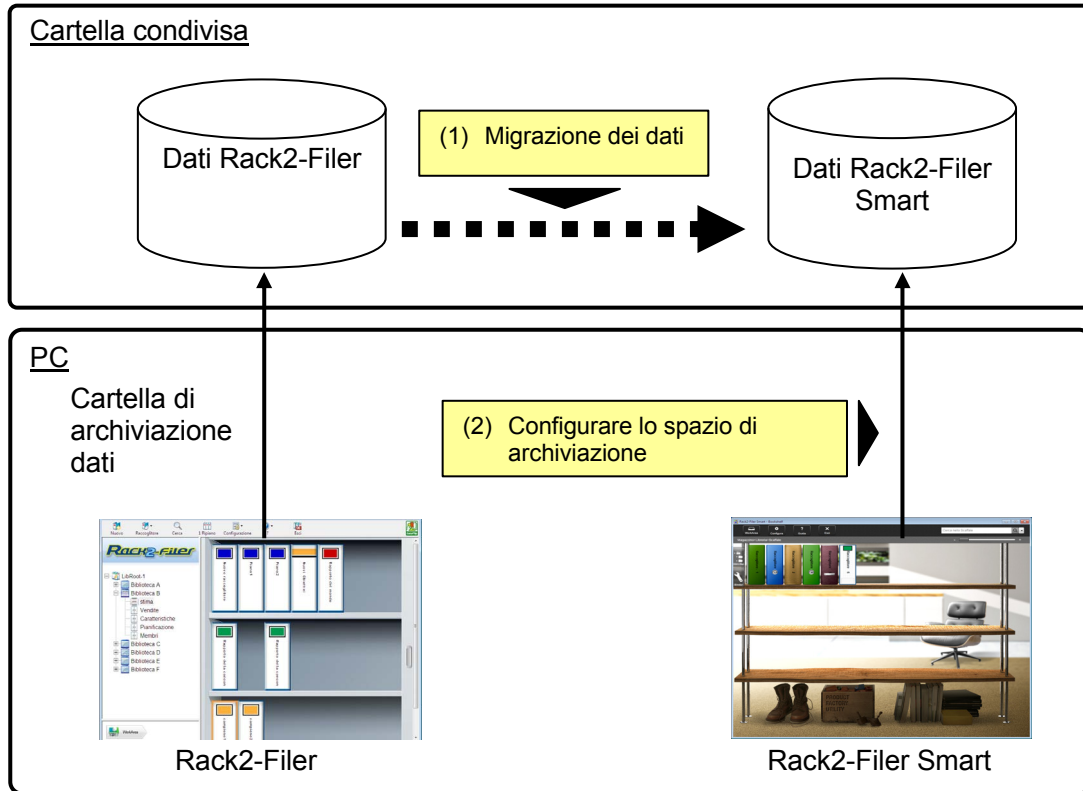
Cartella condivisa

Dati Rack2-Filer

(1) Migrazione dei dati

Dati Rack2-Filer Smart

PC

Cartella di archiviazione dati

(2) Configurare lo spazio di archiviazione

Nuovo Raccoglitore Cerca Configurazione Esci

Rack2-Filer

LibRoot-1
Biblioteca A
Biblioteca B
Stima
Vendite
Caratteristiche
Pianificazione
Membri
Biblioteca C
Biblioteca D
Biblioteca E
Biblioteca F

Rack2-Filer

Rack2-Filer Smart